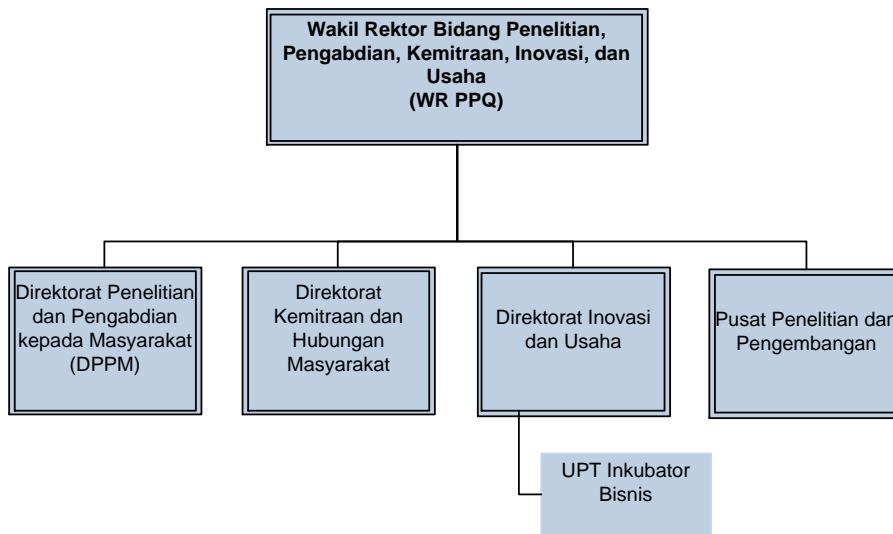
Wakil Rektor Bidang Penelitian, Pengabdian, Kemitraan, Inovasi, dan Usaha
(WR PPQ)

Direktorat Penelitian dan Pengabdian kepada Masyarakat (DPPM)

Direktorat Kemitraan dan Hubungan Masyarakat

Direktorat Inovasi dan Usaha

Pusat Penelitian dan Pengembangan

UPT Inkubator Bisnis